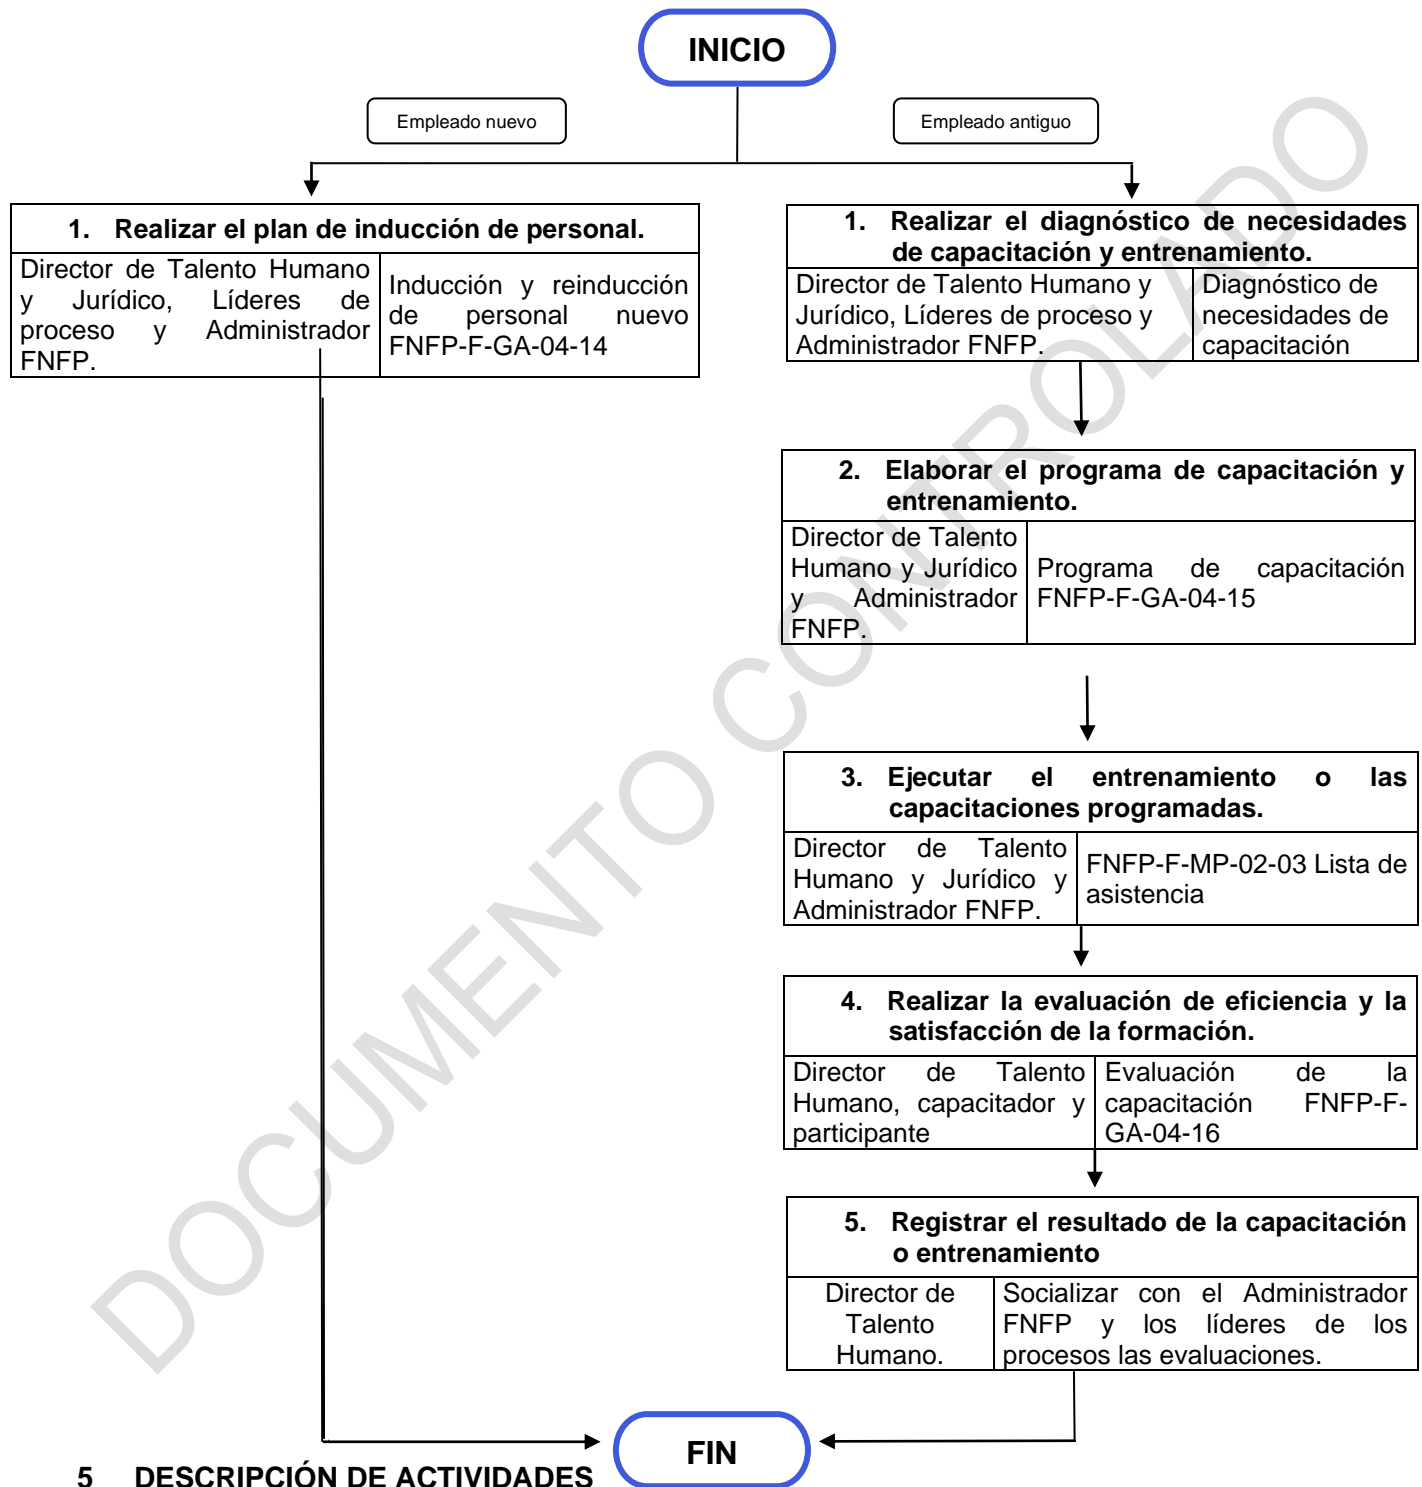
INICIO

Empleado nuevo

Empleado antiguo

1. Realizar el plan de inducción de personal.

| Director de Talento Humano y Jurídico, Líderes de proceso y Administrador FNFP. | Inducción y reinducción de personal nuevo FNFP-F-GA-04-14 |
|---|---|

1. Realizar el diagnóstico de necesidades de capacitación y entrenamiento.

| Director de Talento Humano y Jurídico, Líderes de proceso y Administrador FNFP. | Diagnóstico de necesidades de capacitación |
|---|---|

2. Elaborar el programa de capacitación y entrenamiento.

| Director de Talento Humano y Jurídico y Administrador FNFP. | Programa de capacitación FNFP-F-GA-04-15 |
|---|---|

3. Ejecutar el entrenamiento o las capacitaciones programadas.

| Director de Talento Humano y Jurídico y Administrador FNFP. | FNFP-F-MP-02-03 Lista de asistencia |
|---|---|

4. Realizar la evaluación de eficiencia y la satisfacción de la formación.

| Director de Talento Humano, capacitador y participante | Evaluación de la capacitación FNFP-F-GA-04-16 |
|---|---|

5. Registrar el resultado de la capacitación o entrenamiento

| Director de Talento Humano. | Socializar con el Administrador FNFP y los líderes de los procesos las evaluaciones. |
|---|---|

FIN

5 DESCRIPCIÓN DE ACTIVIDADES

DOCUMENTO CONTROLADO